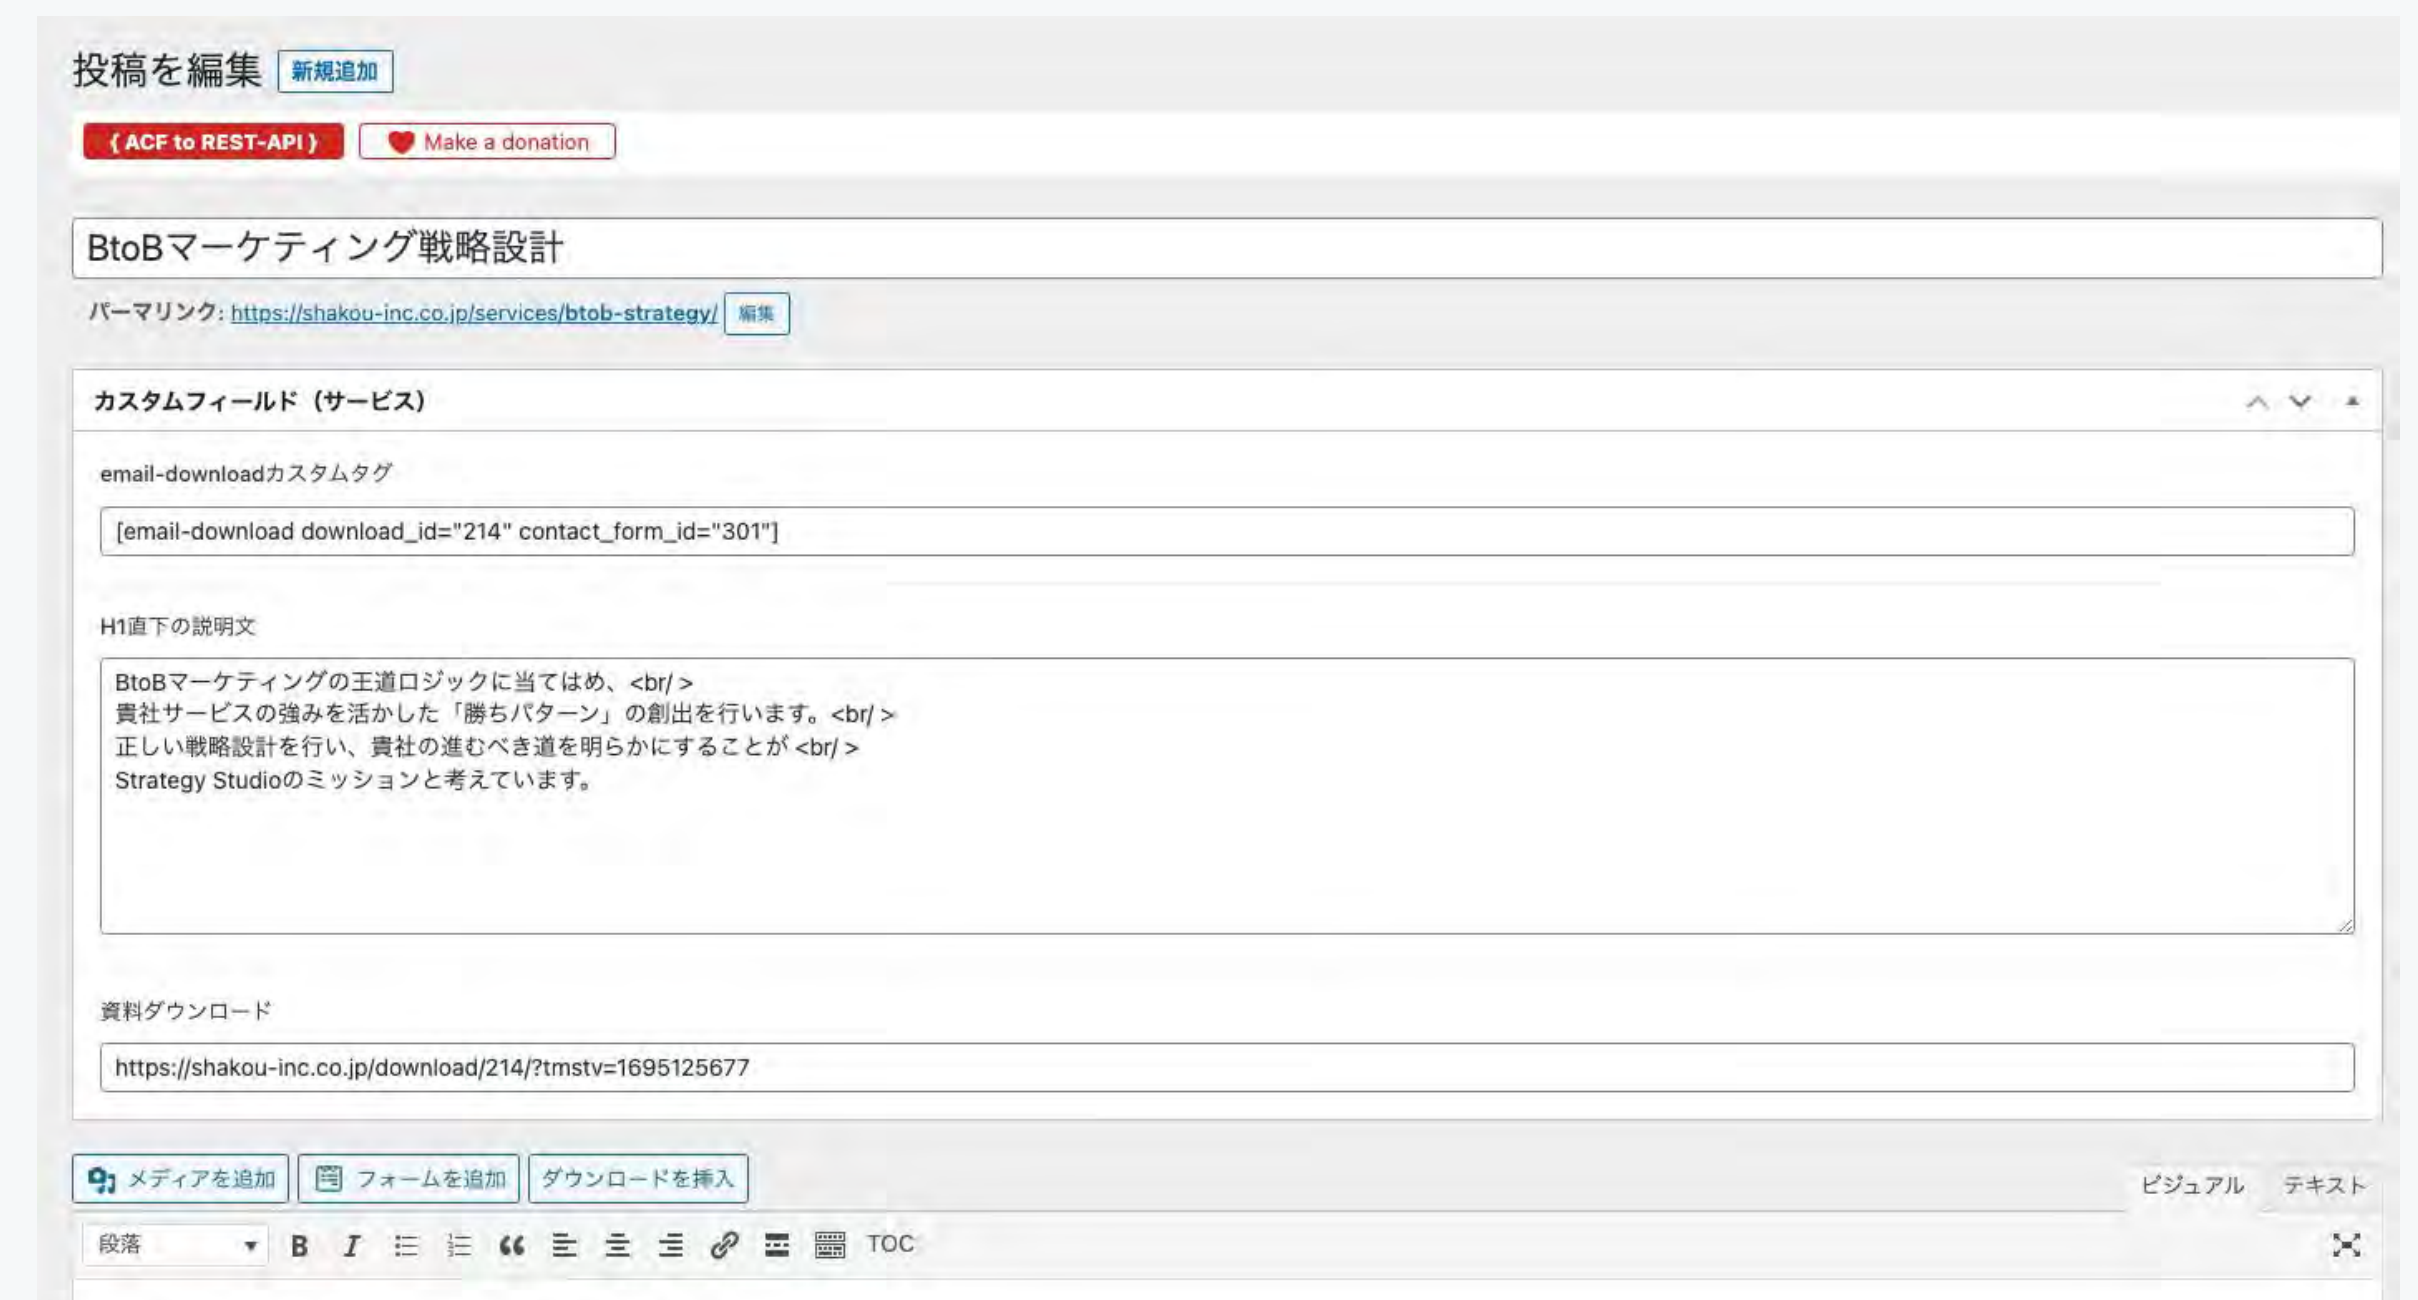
投稿を編集 新規追加

{ ACF to REST-API } Make a donation

BtoBマーケティング戦略設計

パーマリンク: https://shakou-inc.co.jp/services/btob-strategy/ 編集

カスタムフィールド（サービス）

email-downloadカスタムタグ

[email-download download_id="214" contact_form_id="301"]

H1直下の説明文

BtoBマーケティングの王道ロジックに当てはめ、<br/ >
貴社サービスの強みを活かした「勝ちパターン」の創出を行います。<br/ >
正しい戦略設計を行い、貴社の進むべき道を明らかにすることが<br/ >
Strategy Studioのミッションと考えています。

資料ダウンロード

https://shakou-inc.co.jp/download/214/?tmstv=1695125677

メディアを追加 フォームを追加 ダウンロードを挿入

ビジュアル テキスト

段落 B I TOC